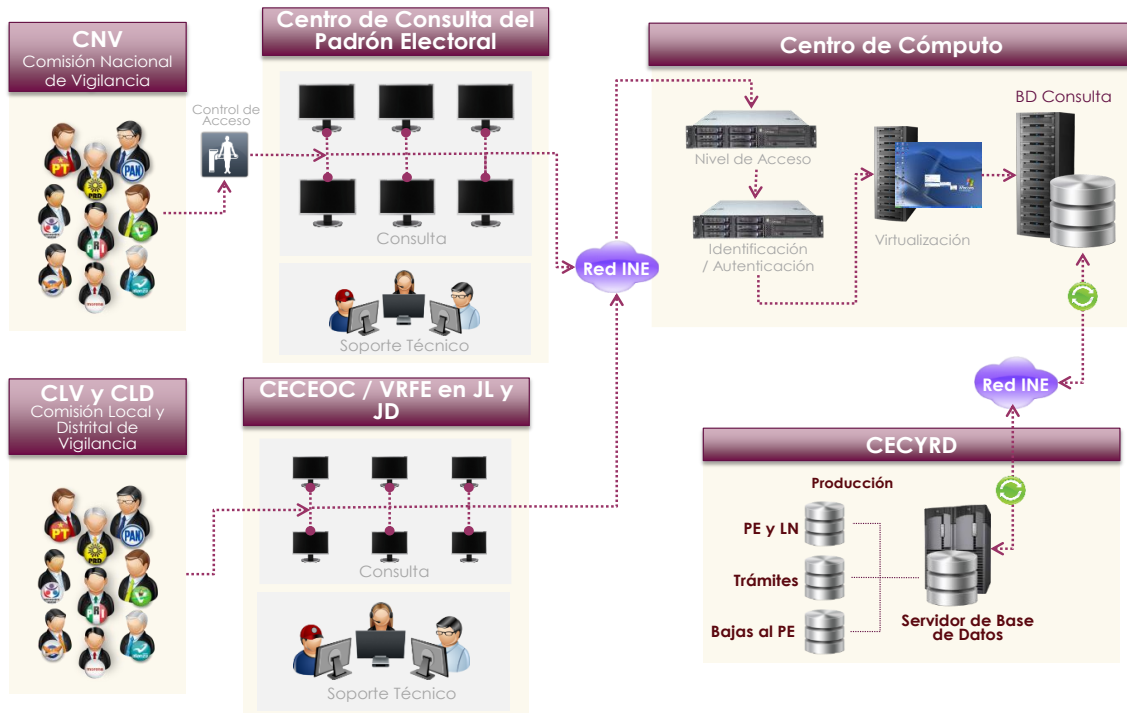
CNV
Comisión Nacional de Vigilancia

Control de Acceso

Centro de Consulta del Padrón Electoral

Consulta

Soporte Técnico

Red INE

Centro de Cómputo

Nivel de Acceso

Identificación / Autenticación

Virtualización

BD Consulta

CLV y CLD
Comisión Local y Distrital de Vigilancia

CECEOC / VRFE en JL y JD

Consulta

Soporte Técnico

Red INE

CECYRD

Producción

PE y LN

Trámites

Bajas al PE

Servidor de Base de Datos